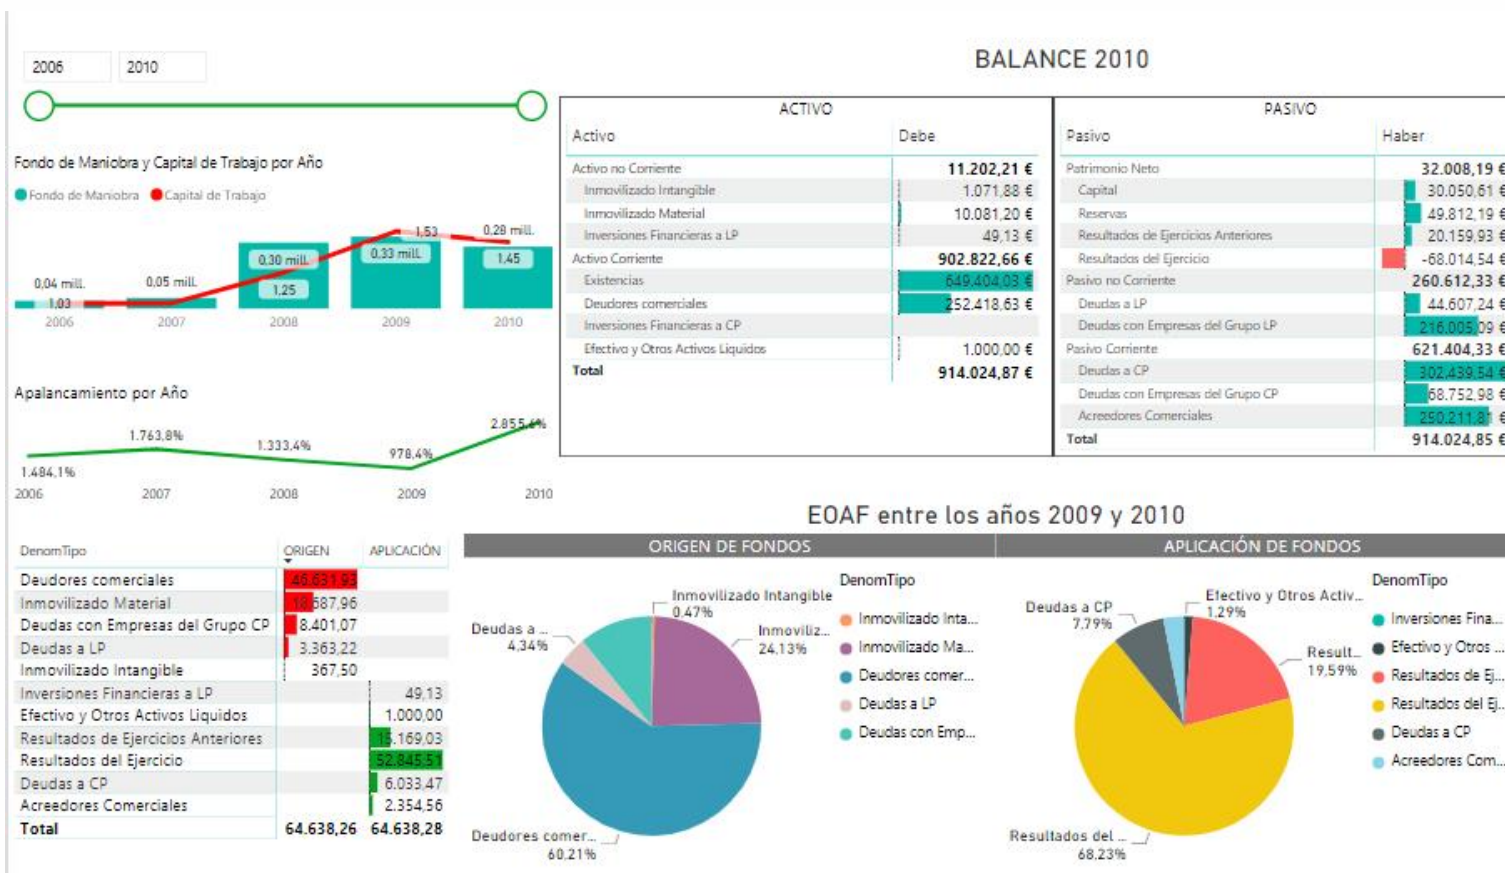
2006 2010

Fondo de Maniobra y Capital de Trabajo por Año

Fondo de Maniobra Capital de Trabajo

0,04 mill. 1,03 0,05 mill. 0,30 mill. 1,25 1,53 0,33 mill. 0,28 mill. 1,45

2006 2007 2008 2009 2010

Apalancamiento por Año

1.484,1% 1.763,8% 1.333,4% 978,4% 2.855,4%

2006 2007 2008 2009 2010

BALANCE 2010

ACTIVO

| Activo | Debe |
|---|---|
| Activo no Corriente | 11.202,21 € |
| Inmovilizado Intangible | 1.071,88 € |
| Inmovilizado Material | 10.081,20 € |
| Inversiones Financieras a LP | 49,13 € |
| Activo Corriente | 902.822,66 € |
| Existencias | 649.404,03 € |
| Deudores comerciales | 252.418,63 € |
| Inversiones Financieras a CP | |
| Efectivo y Otros Activos Liquidos | 1.000,00 € |
| Total | 914.024,87 € |

PASIVO

| Pasivo | Haber |
|---|---|
| Patrimonio Neto | 32.008,19 € |
| Capital | 30.050,61 € |
| Reservas | 49.812,19 € |
| Resultados de Ejercicios Anteriores | 20.159,93 € |
| Resultados del Ejercicio | -68.014,54 € |
| Pasivo no Corriente | 260.612,33 € |
| Deudas a LP | 44.607,24 € |
| Deudas con Empresas del Grupo LP | 216.005,09 € |
| Pasivo Corriente | 621.404,33 € |
| Deudas a CP | 302.439,54 € |
| Deudas con Empresas del Grupo CP | 68.752,98 € |
| Acreedores Comerciales | 250.211,81 € |
| Total | 914.024,85 € |

EOAF entre los años 2009 y 2010

| DenomTipo | ORIGEN | APLICACIÓN |
|---|---|---|
| Deudores comerciales | 46.631,93 | |
| Inmovilizado Material | 15.587,96 | |
| Deudas con Empresas del Grupo CP | 8.401,07 | |
| Deudas a LP | 3.363,22 | |
| Inmovilizado Intangible | 367,50 | |
| Inversiones Financieras a LP | | 49,13 |
| Efectivo y Otros Activos Liquidos | | 1.000,00 |
| Resultados de Ejercicios Anteriores | | 15.169,03 |
| Resultados del Ejercicio | | 52.845,51 |
| Deudas a CP | | 6.033,47 |
| Acreedores Comerciales | | 2.354,56 |
| Total | 64.638,26 | 64.638,28 |

ORIGEN DE FONDOS

Inmovilizado Intangible 0,47%
Deudas a ... 4,34%
Inmoviliz... 24,13%
Deudores comer... 60,21%

DenomTipo
Inmovilizado Inta...
Inmovilizado Ma...
Deudores comer...
Deudas a LP
Deudas con Emp...

APLICACIÓN DE FONDOS

Deudas a CP 7,79%
Efectivo y Otros Activ... 1,29%
Result... 19,59%
Resultados del ... 68,23%

DenomTipo
Inversiones Fina...
Efectivo y Otros ...
Resultados de Ej...
Resultados del Ej...
Deudas a CP
Acreedores Com...